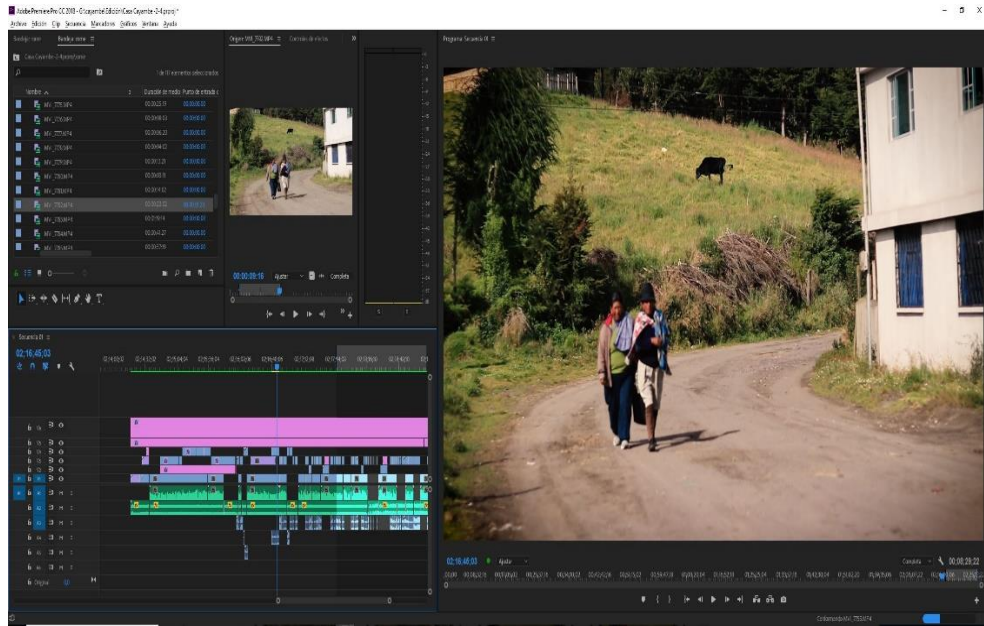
Adobe Premiere Pro CC 2018 - C:\Cayambe\Edición\Casa Cayambe-2-4.prproj *
Archivo Edición Clip Secuencia Marcadores Gráficos Ventana Ayuda

Bandeja: raíz Bandeja: store
Casa Cayambe-2-4.prproj\store
1 de 11 elementos seleccionados
Nombre Duración de medio Punto de entrada
MVI_7775.MP4
MVI_7776.MP4
MVI_7777.MP4
MVI_7778.MP4
MVI_7779.MP4
MVI_7780.MP4
MVI_7781.MP4
MVI_7782.MP4
MVI_7783.MP4
MVI_7784.MP4
MVI_7785.MP4

Origen: MVI_7782.MP4 Controles de efectos
00:00:09:16 Ajustar Completa

Secuencia 01
02:16:46:03

Programa: Secuencia 01
02:16:46:03 Ajustar Completa 00:00:29:22
Original